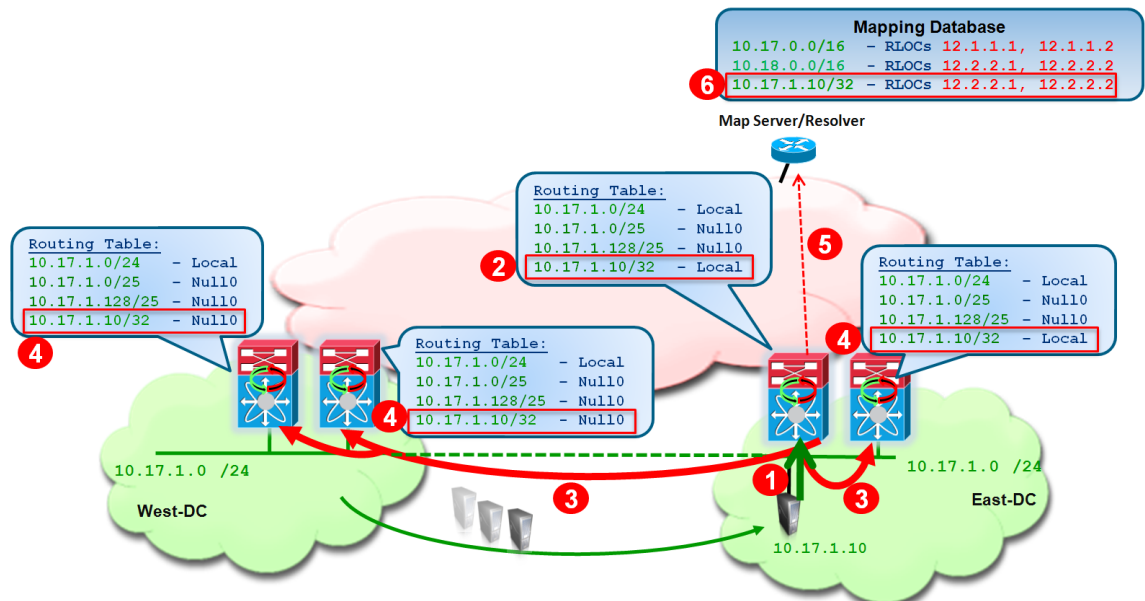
Mapping Database
10.17.0.0/16 – RLOCs 12.1.1.1, 12.1.1.2
10.18.0.0/16 – RLOCs 12.2.2.1, 12.2.2.2
6 10.17.1.10/32 – RLOCs 12.2.2.1, 12.2.2.2

Map Server/Resolver

Routing Table:
10.17.1.0/24 - Local
10.17.1.0/25 - Null0
10.17.1.128/25 - Null0
2 10.17.1.10/32 - Local

5

Routing Table:
10.17.1.0/24 - Local
10.17.1.0/25 - Null0
10.17.1.128/25 - Null0
10.17.1.10/32 - Null0
4

Routing Table:
10.17.1.0/24 - Local
10.17.1.0/25 - Null0
10.17.1.128/25 - Null0
4 10.17.1.10/32 - Null0

Routing Table:
10.17.1.0/24 - Local
10.17.1.0/25 - Null0
10.17.1.128/25 - Null0
4 10.17.1.10/32 - Local

10.17.1.0 /24
West-DC
3
1
3
10.17.1.0 /24
East-DC
10.17.1.10